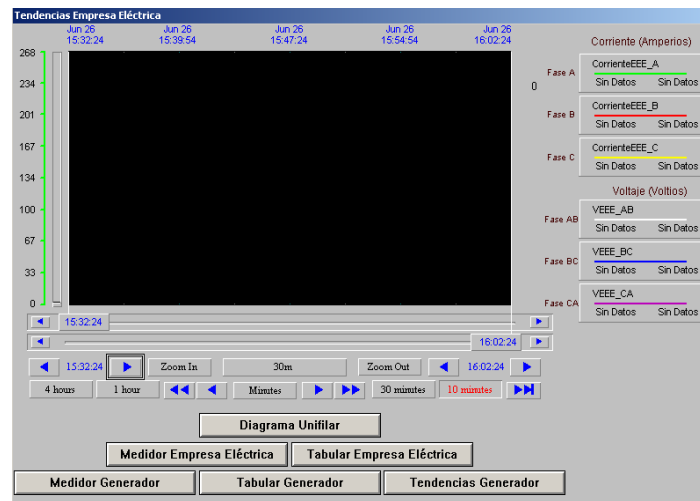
Tendencias Empresa Eléctrica

Jun 26 15:32:24
Jun 26 15:39:54
Jun 26 15:47:24
Jun 26 15:54:54
Jun 26 16:02:24

268
234
201
167
134
100
67
33
0

0

15:32:24
16:02:24

Corriente (Amperios)

Fase A
CorrienteEEE_A
Sin Datos Sin Datos

Fase B
CorrienteEEE_B
Sin Datos Sin Datos

Fase C
CorrienteEEE_C
Sin Datos Sin Datos

Voltaje (Voltios)

Fase AB
VEEE_AB
Sin Datos Sin Datos

Fase BC
VEEE_BC
Sin Datos Sin Datos

Fase CA
VEEE_CA
Sin Datos Sin Datos

15:32:24 Zoom In 30m Zoom Out 16:02:24

4 hours 1 hour Minutes 30 minutes 10 minutes

Diagrama Unifilar

Medidor Empresa Eléctrica
Tabular Empresa Eléctrica

Medidor Generador
Tabular Generador
Tendencias Generador